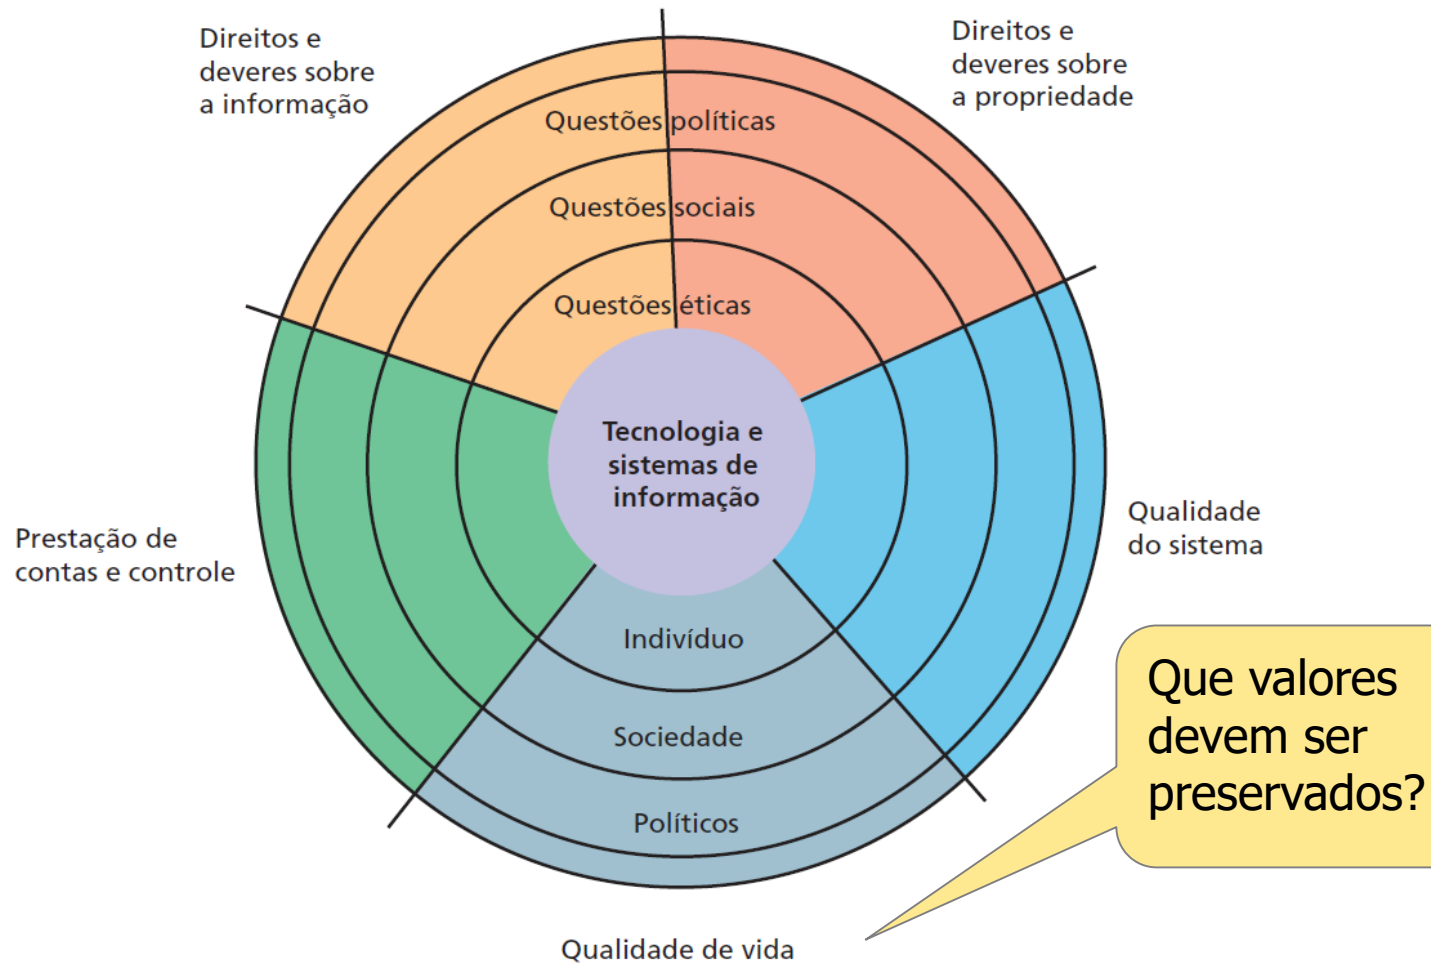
Direitos e deveres sobre a informação

Direitos e deveres sobre a propriedade

Questões políticas

Questões sociais

Questões éticas

Tecnologia e sistemas de informação

Qualidade do sistema

Prestação de contas e controle

Indivíduo

Sociedade

Políticos

Que valores devem ser preservados?

Qualidade de vida